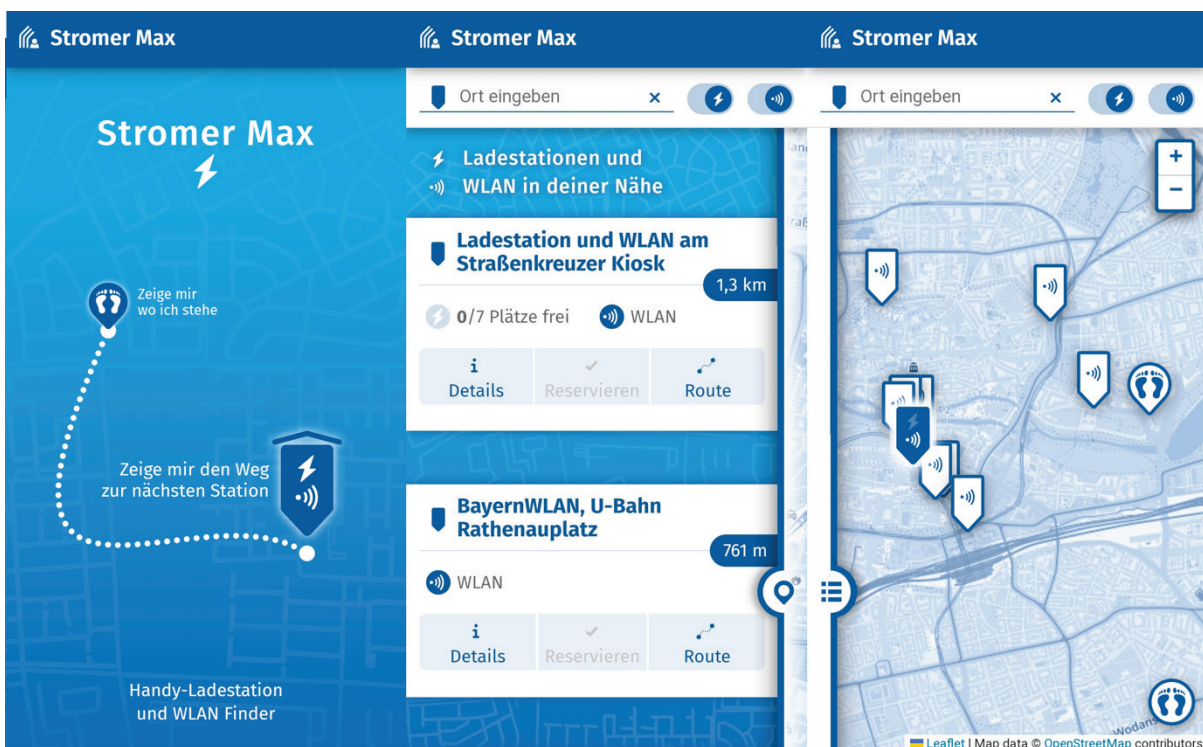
Stromer Max

Stromer Max

Zeige mir wo ich stehe

Zeige mir den Weg zur nächsten Station

Handy-Ladestation und WLAN Finder

Stromer Max

Ort eingeben ×

Ladestationen und WLAN in deiner Nähe

Ladestation und WLAN am Straßenkreuzer Kiosk

1,3 km

0/7 Plätze frei WLAN

Details Reservieren Route

BayernWLAN, U-Bahn Rathenauplatz

761 m

WLAN

Details Reservieren Route

Stromer Max

Ort eingeben ×

+
−

Leaflet | Map data © OpenStreetMap contributors